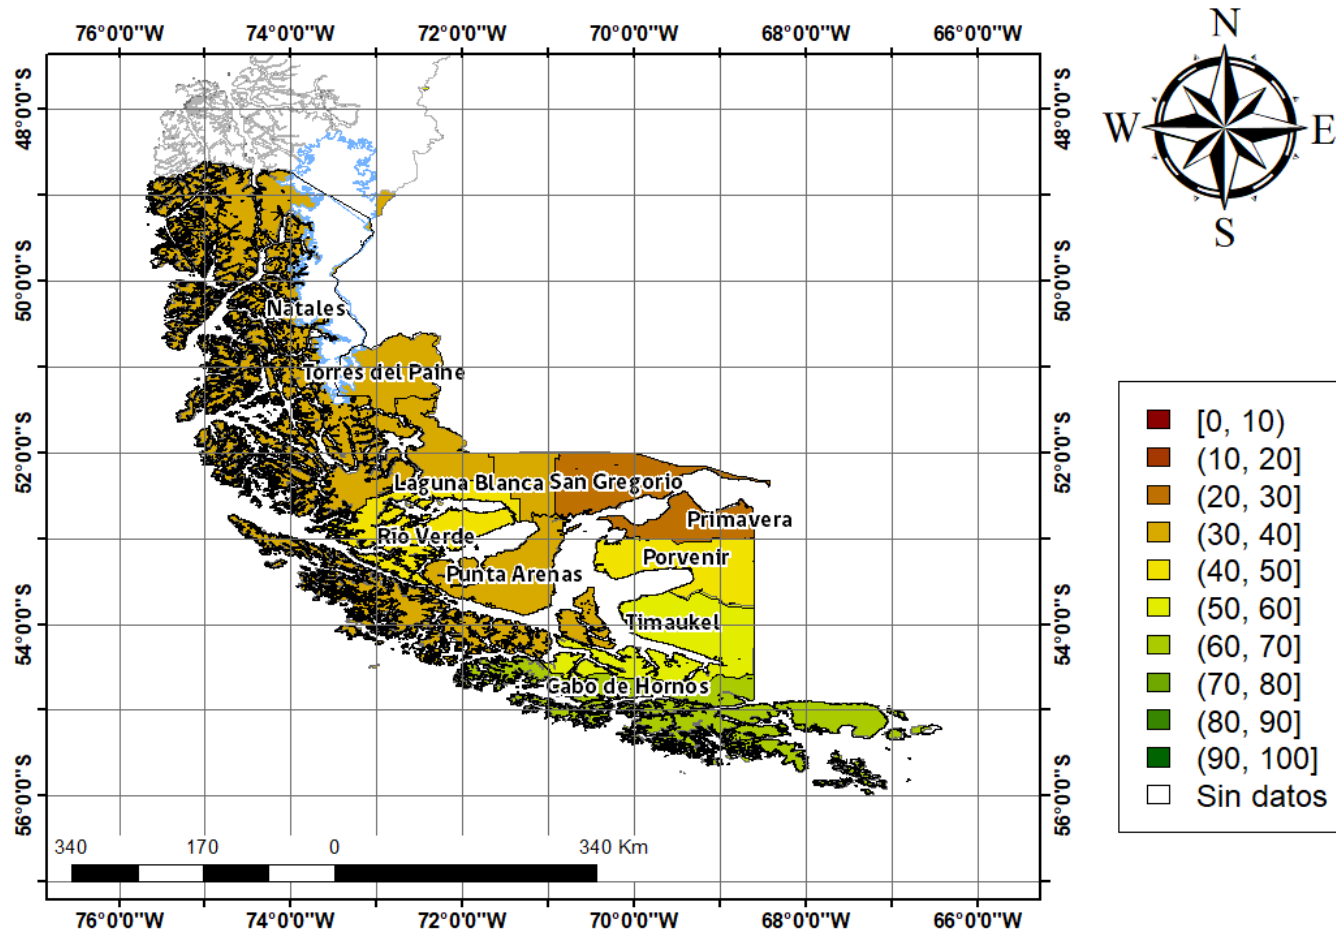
76°0'0"W 74°0'0"W 72°0'0"W 70°0'0"W 68°0'0"W 66°0'0"W

48°0'0"S
50°0'0"S
52°0'0"S
54°0'0"S
56°0'0"S

N
W
E
S

Natales
Torres del Paine
Laguna Blanca
San Gregorio
Primavera
Río Verde
Porvenir
Punta Arenas
Timaukel
Cabo de Hornos

[0, 10)
(10, 20]
(20, 30]
(30, 40]
(40, 50]
(50, 60]
(60, 70]
(70, 80]
(80, 90]
(90, 100]
Sin datos

340 170 0 340 Km

76°0'0"W 74°0'0"W 72°0'0"W 70°0'0"W 68°0'0"W 66°0'0"W

48°0'0"S
50°0'0"S
52°0'0"S
54°0'0"S
56°0'0"S